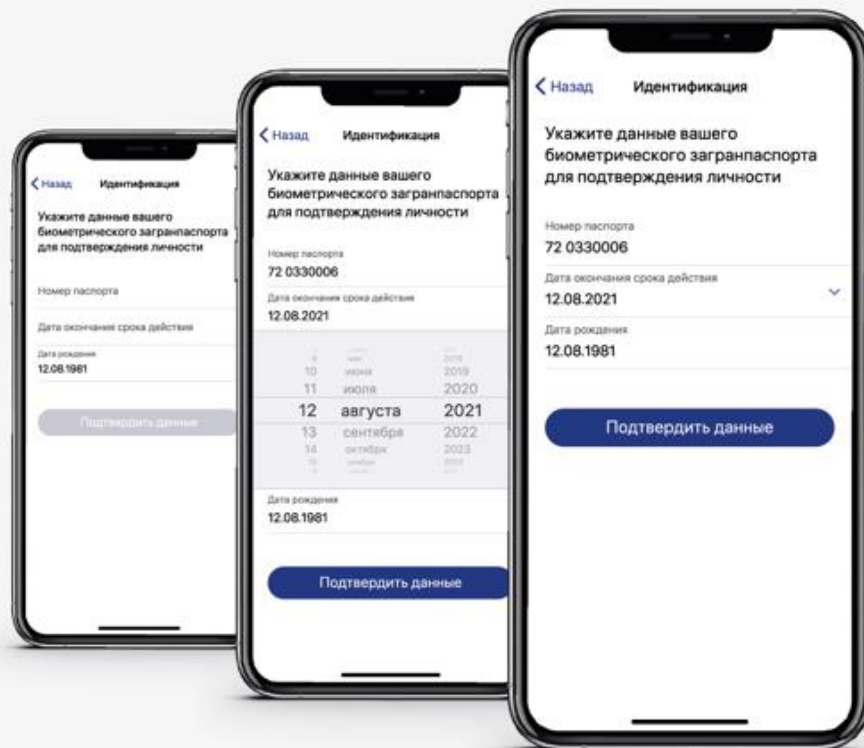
< Назад Идентификация

Укажите данные вашего биометрического загранпаспорта для подтверждения личности

Номер паспорта

Дата окончания срока действия

Дата рождения
12.08.1981

Подтвердить данные

< Назад Идентификация

Укажите данные вашего биометрического загранпаспорта для подтверждения личности

Номер паспорта
72 0330006

Дата окончания срока действия
12.08.2021

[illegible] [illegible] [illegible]
10 июня 2019
11 июля 2020
12 августа 2021
13 сентября 2022
14 октября 2023
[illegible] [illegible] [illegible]

Дата рождения
12.08.1981

Подтвердить данные

< Назад Идентификация

Укажите данные вашего биометрического загранпаспорта для подтверждения личности

Номер паспорта
72 0330006

Дата окончания срока действия
12.08.2021

Дата рождения
12.08.1981

Подтвердить данные